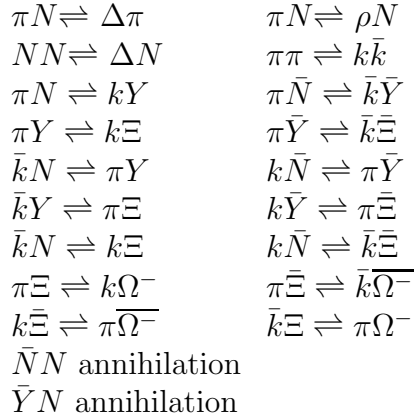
$\pi N \rightleftharpoons \Delta\pi$ $\pi N \rightleftharpoons \rho N$
$NN \rightleftharpoons \Delta N$ $\pi\pi \rightleftharpoons k\bar{k}$
$\pi N \rightleftharpoons kY$ $\pi\bar{N} \rightleftharpoons \bar{k}\bar{Y}$
$\pi Y \rightleftharpoons k\Xi$ $\pi\bar{Y} \rightleftharpoons \bar{k}\bar{\Xi}$
$\bar{k}N \rightleftharpoons \pi Y$ $k\bar{N} \rightleftharpoons \pi\bar{Y}$
$\bar{k}Y \rightleftharpoons \pi\Xi$ $k\bar{Y} \rightleftharpoons \pi\bar{\Xi}$
$\bar{k}N \rightleftharpoons k\Xi$ $k\bar{N} \rightleftharpoons \bar{k}\bar{\Xi}$
$\pi\Xi \rightleftharpoons k\Omega^-$ $\pi\bar{\Xi} \rightleftharpoons \bar{k}\overline{\Omega^-}$
$k\bar{\Xi} \rightleftharpoons \pi\overline{\Omega^-}$ $\bar{k}\Xi \rightleftharpoons \pi\Omega^-$
$\bar{N}N$ annihilation
$\bar{Y}N$ annihilation